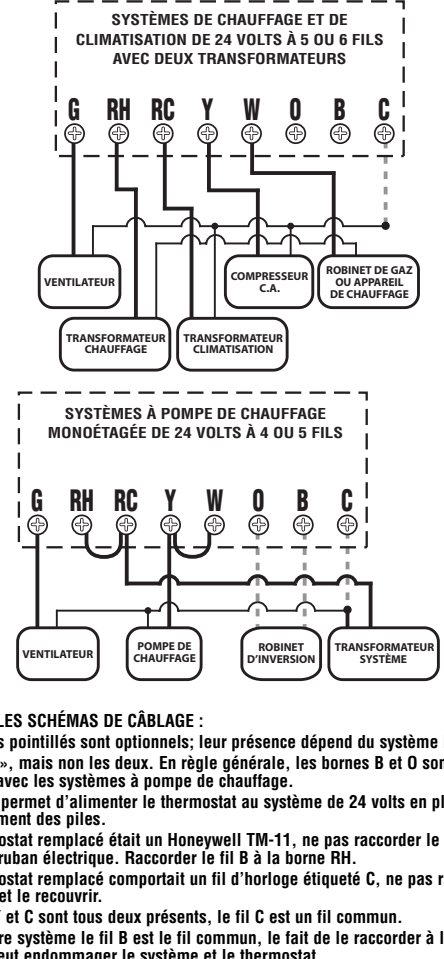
SYSTÈMES DE CHAUFFAGE ET DE CLIMATISATION DE 24 VOLTS À 5 OU 6 FILS AVEC DEUX TRANSFORMATEURS

G RH RC Y W O B C

VENTILATEUR

TRANSFORMATEUR CHAUFFAGE

TRANSFORMATEUR CLIMATISATION

COMPRESSEUR C.A.

ROBINET DE GAZ OU APPAREIL DE CHAUFFAGE

SYSTÈMES À POMPE DE CHAUFFAGE MONOÉTAGÉE DE 24 VOLTS À 4 OU 5 FILS

G RH RC Y W O B C

VENTILATEUR

POMPE DE CHAUFFAGE

ROBINET D'INVERSION

TRANSFORMATEUR SYSTÈME

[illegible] LES SCHÉMAS DE CÂBLAGE :

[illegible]s pointillés sont optionnels; leur présence dépend du système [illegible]», mais non les deux. En règle générale, les bornes B et O sont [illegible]avec les systèmes à pompe de chauffage.

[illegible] permet d'alimenter le thermostat au système de 24 volts en pl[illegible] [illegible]ment des piles.

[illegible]ostat remplacé était un Honeywell TM-11, ne pas raccorder le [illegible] ruban électrique. Raccorder le fil B à la borne RH.

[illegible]ostat remplacé comportait un fil d'horloge étiqueté C, ne pas r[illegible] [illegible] et le recouvrir.

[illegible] et C sont tous deux présents, le fil C est un fil commun.

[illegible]re système le fil B est le fil commun, le fait de le raccorder à l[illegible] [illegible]eut endommager le système et le thermostat.